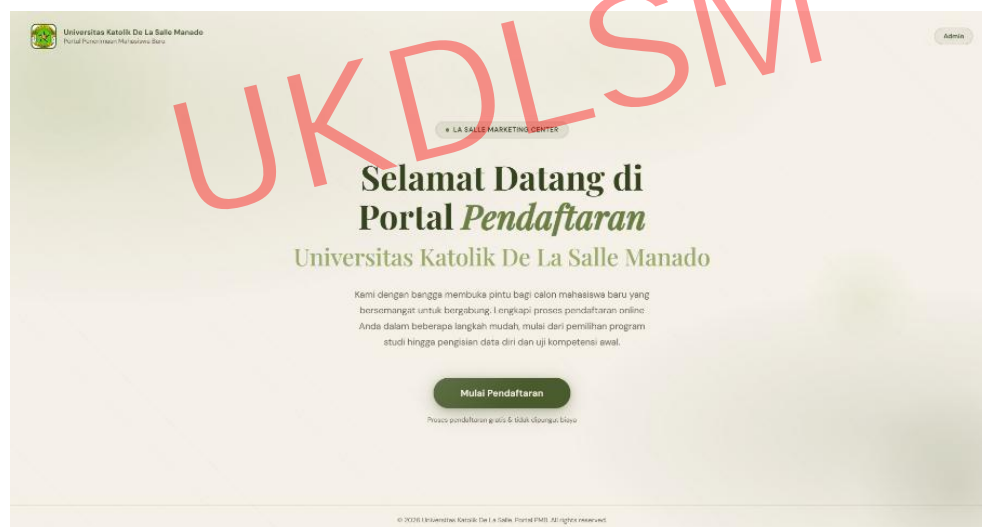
Universitas Katolik De La Salle Manado
Portal Penerimaan Mahasiswa Baru

Admin

UKDLSM

LA SALLE MARKETING CENTER

Selamat Datang di Portal Pendaftaran

Universitas Katolik De La Salle Manado

Kami dengan bangga membuka pintu bagi calon mahasiswa baru yang bersemangat untuk bergabung. Lengkapi proses pendaftaran online Anda dalam beberapa langkah mudah, mulai dari pemilihan program studi hingga pengisian data diri dan uji kompetensi awal.

Mulai Pendaftaran

Proses pendaftaran gratis & tidak dipungut biaya

© 2026 Universitas Katolik De La Salle. Portal PMB. All rights reserved.